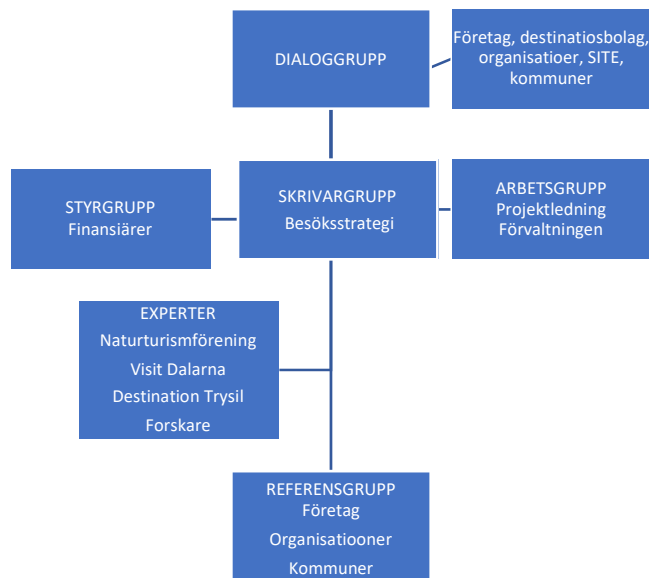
DIALOGGRUPP

Företag, destinatiosbolag, organisatioer, SITE, kommuner

STYRGRUPP
Finansiärer

SKRIVARGRUPP
Besöksstrategi

ARBETSGRUPP
Projektledning
Förvaltningen

EXPERTER
Naturturismförening
Visit Dalarna
Destination Trysil
Forskare

REFERENSGRUPP
Företag
Organisatiooner
Kommuner